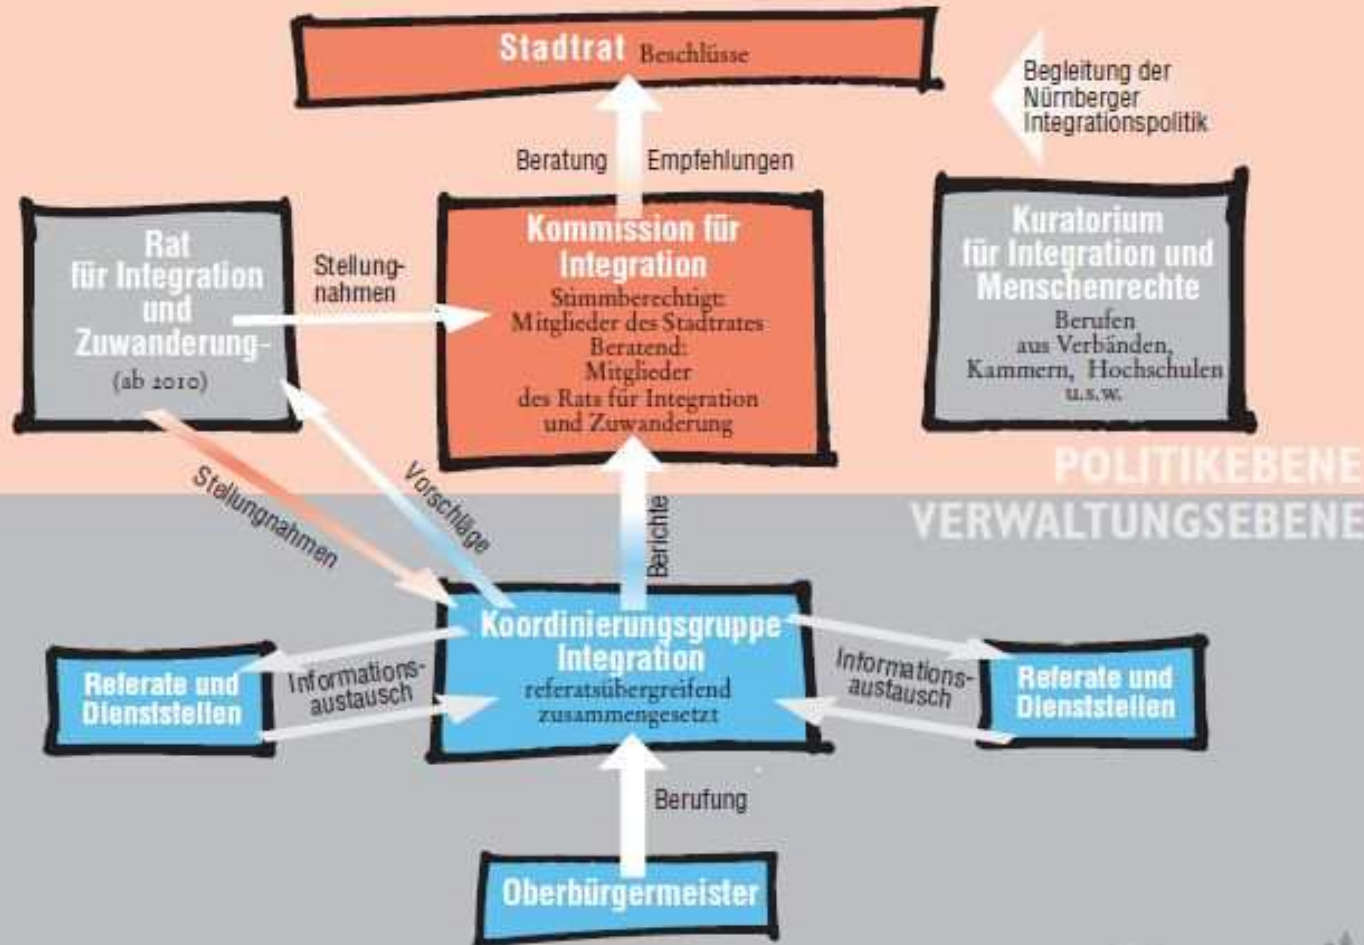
Stadtrat Beschlüsse

Begleitung der Nürnberger Integrationspolitik

Beratung Empfehlungen

Rat für Integration und Zuwanderung-
(ab 2010)

Stellungnahmen

Kommission für Integration
Stimmberechtigt: Mitglieder des Stadtrates
Beratend: Mitglieder des Rats für Integration und Zuwanderung

Kuratorium für Integration und Menschenrechte
Berufen aus Verbänden, Kammern, Hochschulen u.s.w.

POLITIKEBENE
VERWALTUNGSEBENE

Stellungnahmen

Vorschläge

Berichte

Koordinierungsgruppe Integration
referatsübergreifend zusammengesetzt

Referate und Dienststellen

Informationsaustausch

Informationsaustausch

Referate und Dienststellen

Berufung

Oberbürgermeister